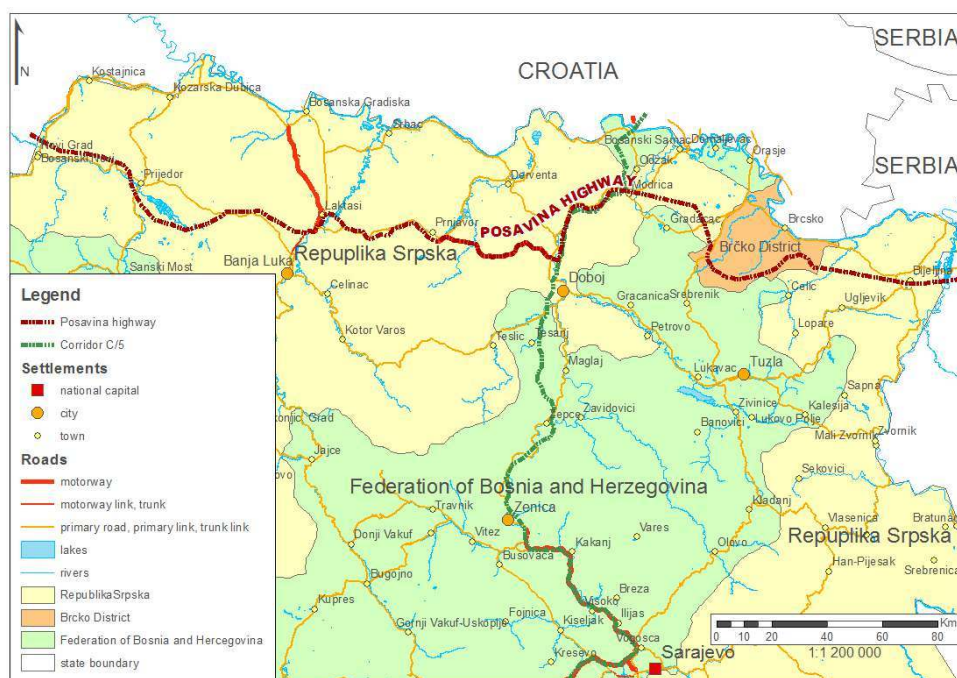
N

CROATIA

SERBIA

SERBIA

Kostajnica
Kozarska Dubica
Bosanska Gradiska
Srbac
Novi Grad
Bosanski
Prijedor
Derventa
Bosanski Samac
Domaljevac
Orasje
Odzak
Modrica
POSAVINA HIGHWAY
Laktasi
Prnjavor
Gradacac
Brcsko
Brčko District
Banja Luka
Repuplika Srpska
Sanski Most
Doboj
Bijeljina
Celinac
Gracanica
Srebrenik
Celic
Ugljevik
Kotor Varos
Petrovo
Lopare
Teslic
Tesanj
Maglaj
Lukavac
Tuzla
Sapna
Zavidovici
Zivinice
Kalesija
Banovici
Lukovo Polje
Zepce
Mali Zvornik
Zvornik
Kljuc
Grad
Jajce
Sekovici
Kladanj
Federation of Bosnia and Herzegovina
Travnik
Zenica
Vlasenica
Bratunac
Vitez
Kakanj
Vares
Donji Vakuf
Repuplika Srpska
Olovo
Busovaca
Han-Pijesak
Srebrenica
Bugojno
Breza
Kupres
Visoko
Ilijas
Fojnica
Kiseljak
Gornji Vakuf-Uskoplje
Vogosca
Kresevo
Sarajevo

Legend
Posavina highway
Corridor C/5
Settlements
national capital
city
town
Roads
motorway
motorway link, trunk
primary road, primary link, trunk link
lakes
rivers
RepublikaSrpska
Brcko District
Federation of Bosnia and Hercegovina
state boundary

0 10 20 40 60 80 Km
1:1 200 000